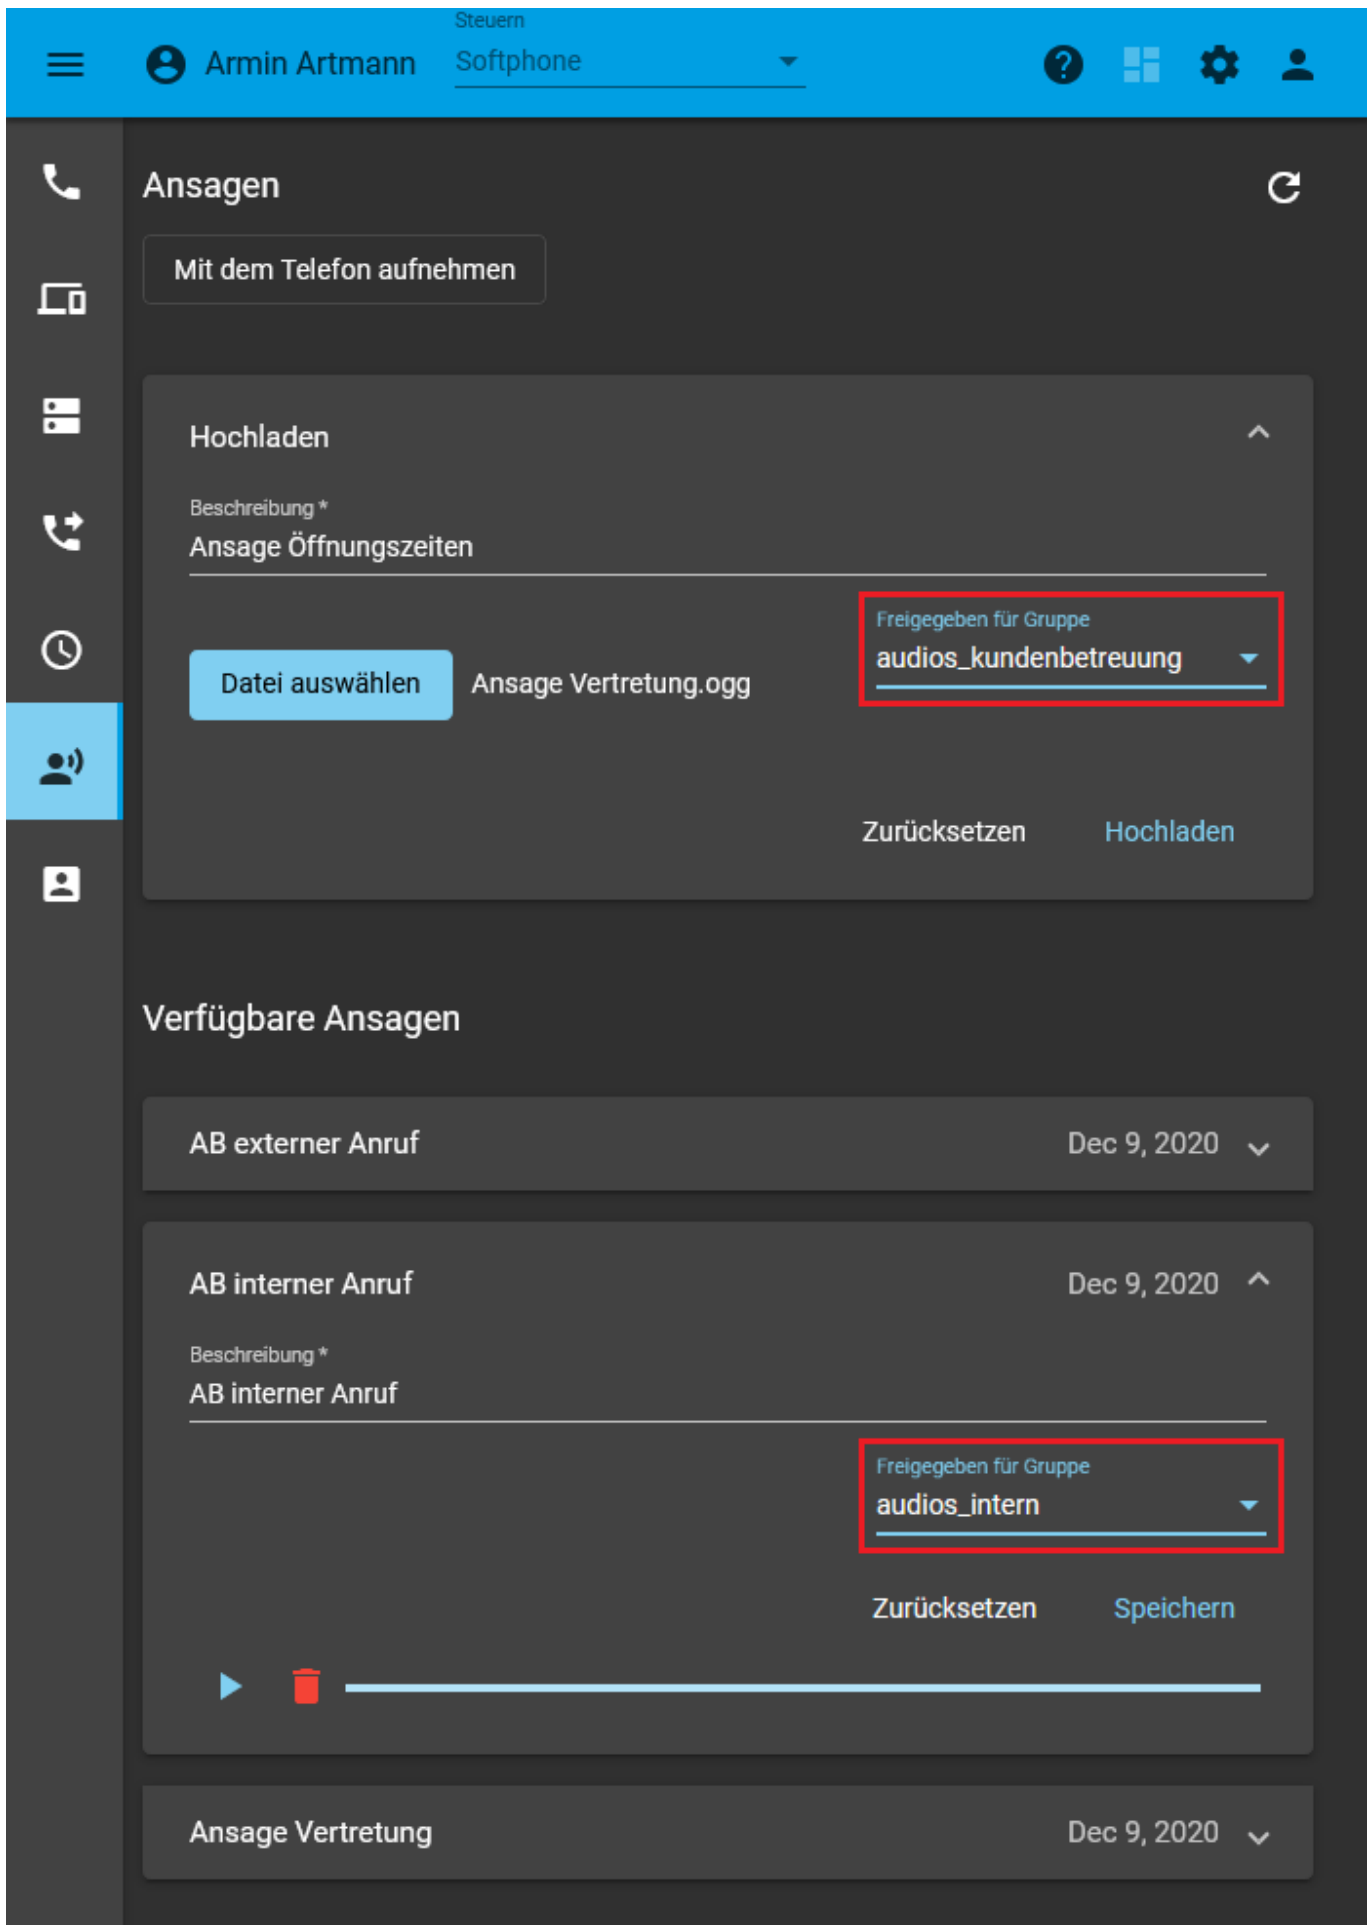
Armin Artmann

Steuern
Softphone

Ansagen

Mit dem Telefon aufnehmen

Hochladen

Beschreibung *
Ansage Öffnungszeiten

Freigegeben für Gruppe
audios_kundenbetreuung

Datei auswählen Ansage Vertretung.ogg

Zurücksetzen Hochladen

Verfügbare Ansagen

AB externer Anruf Dec 9, 2020

AB interner Anruf Dec 9, 2020

Beschreibung *
AB interner Anruf

Freigegeben für Gruppe
audios_intern

Zurücksetzen Speichern

Ansage Vertretung Dec 9, 2020